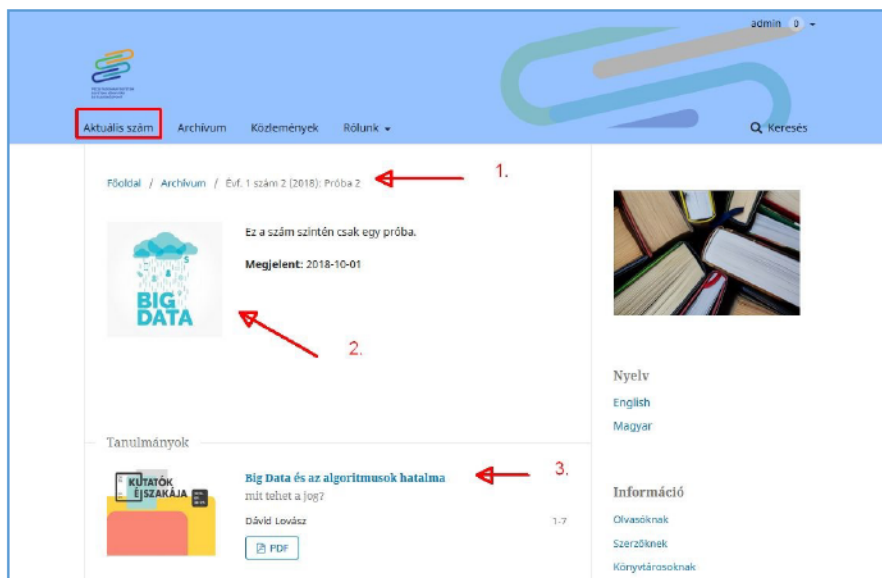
admin 0

Aktuális szám Archívum Közlemények Rólunk

Keresés

Főoldal / Archívum / Évf. 1 szám 2 (2018): Próba 2

1.

Ez a szám szintén csak egy próba.

Megjelent: 2018-10-01

BIG DATA

2.

Tanulmányok

KUTATÓK ÉJSZAKÁJA

Big Data és az algoritmusok hatalma

mit tehet a jog?

Dávid Lovász

1-7

PDF

3.

Nyelv

English

Magyar

Információ

Olvasóknak

Szerzőknek

Könyvtárosoknak